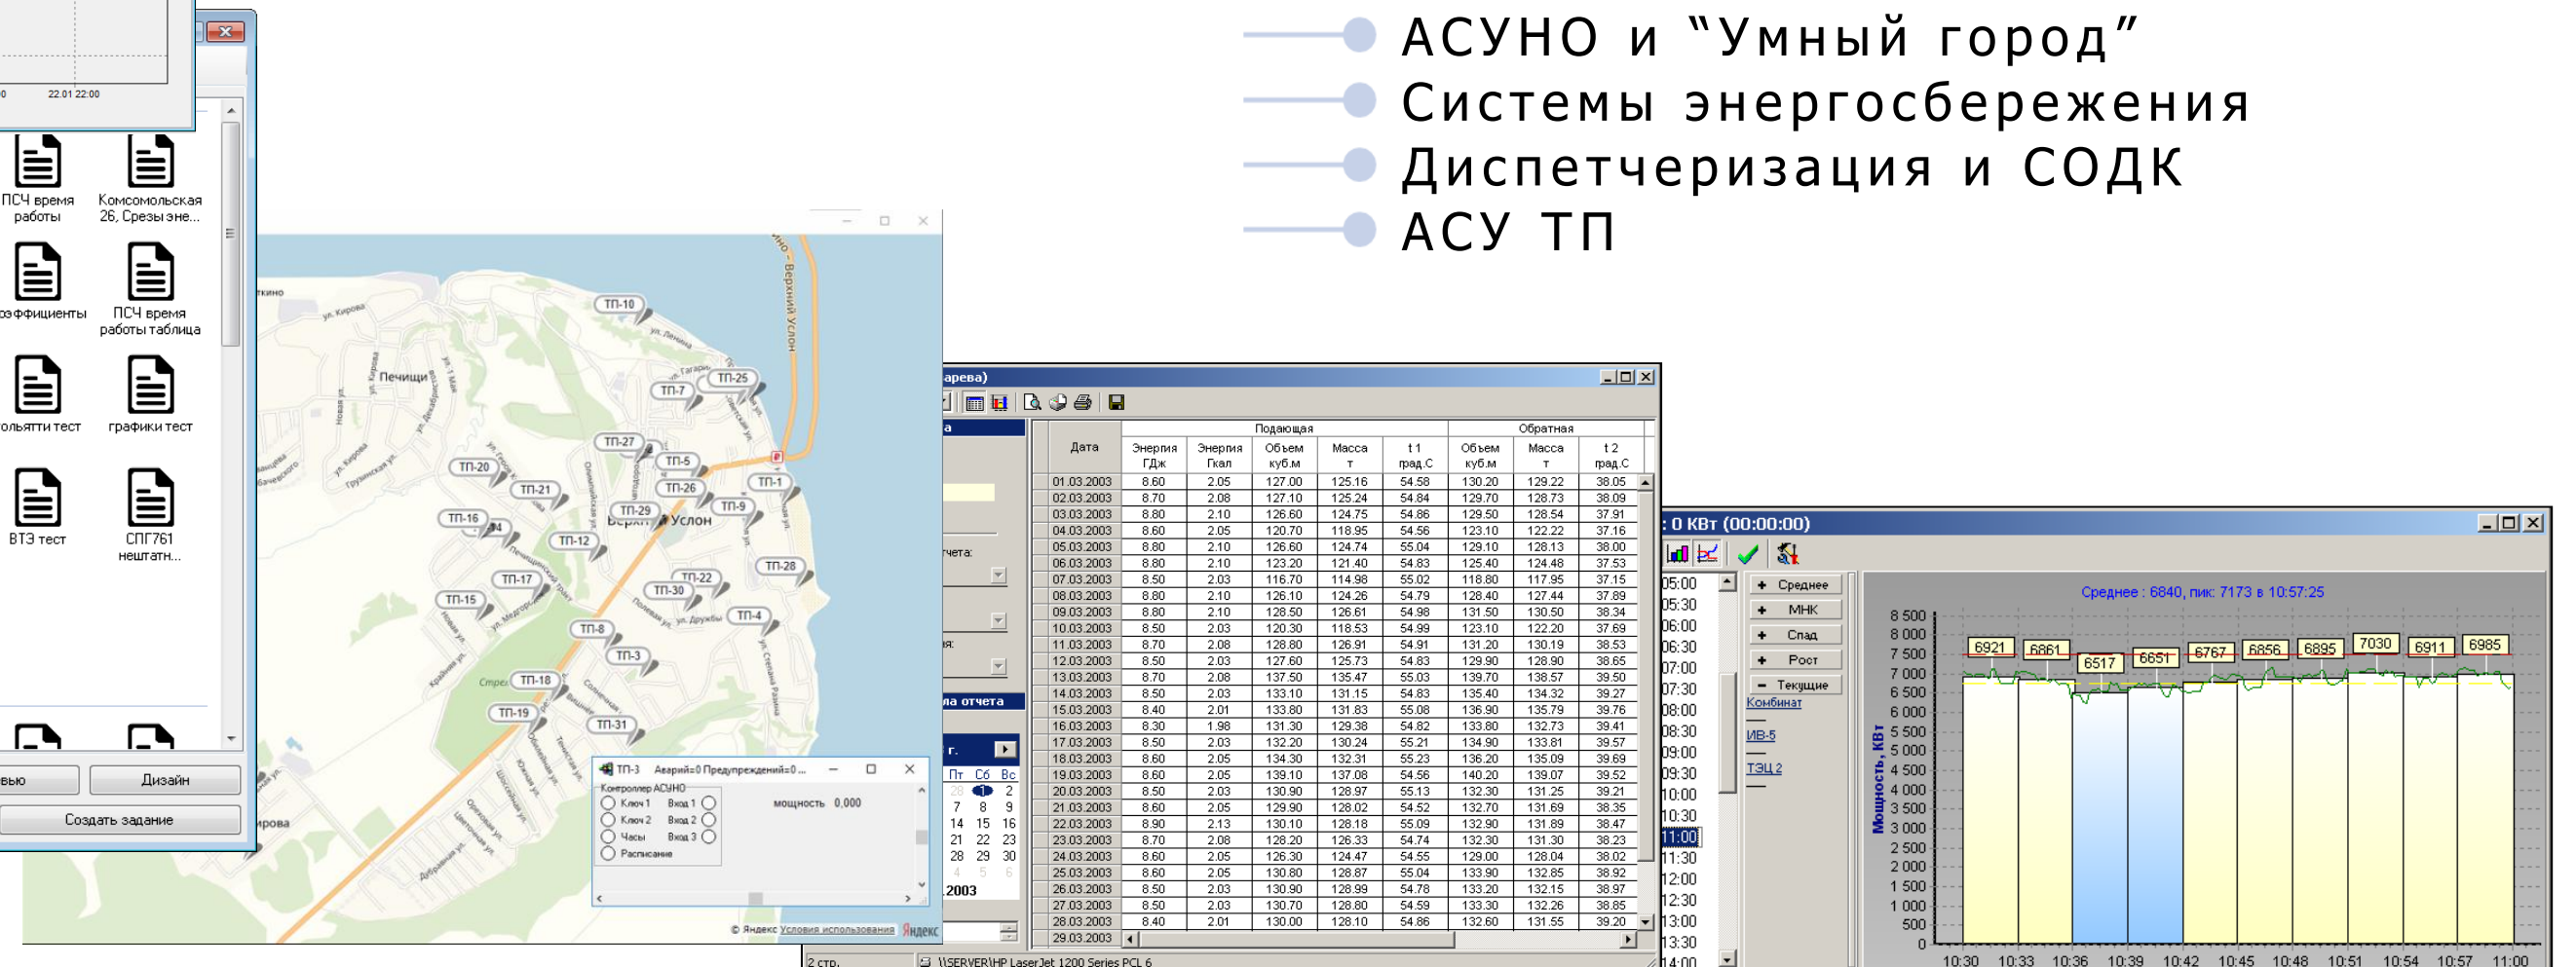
АСУНО и “Умный город”
Системы энергосбережения
Диспетчеризация и СОДК
АСУ ТП

22.01 22:00

ПСЧ время работы
Комсомольская 26, Срезы эне...
эффициенты
ПСЧ время работы таблица
ольятти тест
графики тест
ВТЭ тест
СПГ761 нештатн...

вью
Дизайн
Создать задание

ул. Кирова
Печищи
Верхний Услон
ТП-10
ТП-25
ТП-7
ТП-27
ТП-20
ТП-5
ТП-21
ТП-26
ТП-1
ТП-29
ТП-9
ТП-16
ТП-12
ТП-28
ТП-17
ТП-22
ТП-30
ТП-15
ТП-4
ТП-8
ТП-3
ТП-18
ТП-19
ТП-31
ирова

ТП-3 Аварий=0 Предупреждений=0 ...
Контроллер АСУНО
Ключ 1
Вход 1
Ключ 2
Вход 2
Часы
Вход 3
Расписание
мощность 0,000

© Яндекс Условия использования Яндекс

арева)
а
чета:
я:
ла отчета
г.
Пт Сб Вс
2003

| Дата | Подающая Энергия ГДж | Энергия Гкал | Объем куб.м | Масса т | t 1 град.С | Обратная Объем куб.м | Масса т | t 2 град.С |
|---|---|---|---|---|---|---|---|---|
| 01.03.2003 | 8.60 | 2.05 | 127.00 | 125.16 | 54.58 | 130.20 | 129.22 | 38.05 |
| 02.03.2003 | 8.70 | 2.08 | 127.10 | 125.24 | 54.84 | 129.70 | 128.73 | 38.09 |
| 03.03.2003 | 8.80 | 2.10 | 126.60 | 124.75 | 54.86 | 129.50 | 128.54 | 37.91 |
| 04.03.2003 | 8.60 | 2.05 | 120.70 | 118.95 | 54.56 | 123.10 | 122.22 | 37.16 |
| 05.03.2003 | 8.80 | 2.10 | 126.60 | 124.74 | 55.04 | 129.10 | 128.13 | 38.00 |
| 06.03.2003 | 8.80 | 2.10 | 123.20 | 121.40 | 54.83 | 125.40 | 124.48 | 37.53 |
| 07.03.2003 | 8.50 | 2.03 | 116.70 | 114.98 | 55.02 | 118.80 | 117.95 | 37.15 |
| 08.03.2003 | 8.80 | 2.10 | 126.10 | 124.26 | 54.79 | 128.40 | 127.44 | 37.89 |
| 09.03.2003 | 8.80 | 2.10 | 128.50 | 126.61 | 54.98 | 131.50 | 130.50 | 38.34 |
| 10.03.2003 | 8.50 | 2.03 | 120.30 | 118.53 | 54.99 | 123.10 | 122.20 | 37.69 |
| 11.03.2003 | 8.70 | 2.08 | 128.80 | 126.91 | 54.91 | 131.20 | 130.19 | 38.53 |
| 12.03.2003 | 8.50 | 2.03 | 127.60 | 125.73 | 54.83 | 129.90 | 128.90 | 38.65 |
| 13.03.2003 | 8.70 | 2.08 | 137.50 | 135.47 | 55.03 | 139.70 | 138.57 | 39.50 |
| 14.03.2003 | 8.50 | 2.03 | 133.10 | 131.15 | 54.83 | 135.40 | 134.32 | 39.27 |
| 15.03.2003 | 8.40 | 2.01 | 133.80 | 131.83 | 54.88 | 136.90 | 135.79 | 39.76 |
| 16.03.2003 | 8.30 | 1.98 | 131.30 | 129.38 | 54.82 | 133.80 | 132.73 | 39.41 |
| 17.03.2003 | 8.50 | 2.03 | 132.20 | 130.24 | 55.21 | 134.90 | 133.81 | 39.57 |
| 18.03.2003 | 8.60 | 2.05 | 134.30 | 132.31 | 55.23 | 136.20 | 135.09 | 39.69 |
| 19.03.2003 | 8.60 | 2.05 | 139.10 | 137.08 | 54.56 | 140.20 | 139.07 | 39.52 |
| 20.03.2003 | 8.50 | 2.03 | 130.90 | 128.97 | 55.13 | 132.30 | 131.25 | 39.21 |
| 21.03.2003 | 8.60 | 2.05 | 129.90 | 128.02 | 54.52 | 132.70 | 131.69 | 38.35 |
| 22.03.2003 | 8.90 | 2.13 | 130.10 | 128.18 | 55.09 | 132.90 | 131.89 | 38.47 |
| 23.03.2003 | 8.70 | 2.08 | 128.20 | 126.33 | 54.74 | 132.30 | 131.30 | 38.23 |
| 24.03.2003 | 8.60 | 2.05 | 126.30 | 124.47 | 54.55 | 129.00 | 128.04 | 38.02 |
| 25.03.2003 | 8.60 | 2.05 | 130.80 | 128.87 | 55.04 | 133.90 | 132.85 | 38.92 |
| 26.03.2003 | 8.50 | 2.03 | 130.90 | 128.99 | 54.78 | 133.20 | 132.15 | 38.97 |
| 27.03.2003 | 8.50 | 2.03 | 130.70 | 128.80 | 54.59 | 133.30 | 132.26 | 38.85 |
| 28.03.2003 | 8.40 | 2.01 | 130.00 | 128.10 | 54.86 | 132.60 | 131.55 | 39.20 |
| 29.03.2003 | | | | | | | | |

2 стр.
\\SERVER\HP LaserJet 1200 Series PCL 6

: 0 КВт (00:00:00)
Среднее
МНК
Спад
Рост
Текущие
Комбинат
ИВ-5
ТЭЦ 2
Среднее : 6840, пик: 7173 в 10:57:25
Мощность, КВт
6921 6861 6517 6651 6767 6856 6895 7030 6911 6985
8 500 8 000 7 500 7 000 6 500 6 000 5 500 5 000 4 500 4 000 3 500 3 000 2 500 2 000 1 500 1 000 500 0
10:30 10:33 10:36 10:39 10:42 10:45 10:48 10:51 10:54 10:57 11:00
05:00 05:30 06:00 06:30 07:00 07:30 08:00 08:30 09:00 09:30 10:00 10:30 11:00 11:30 12:00 12:30 13:00 13:30 14:00